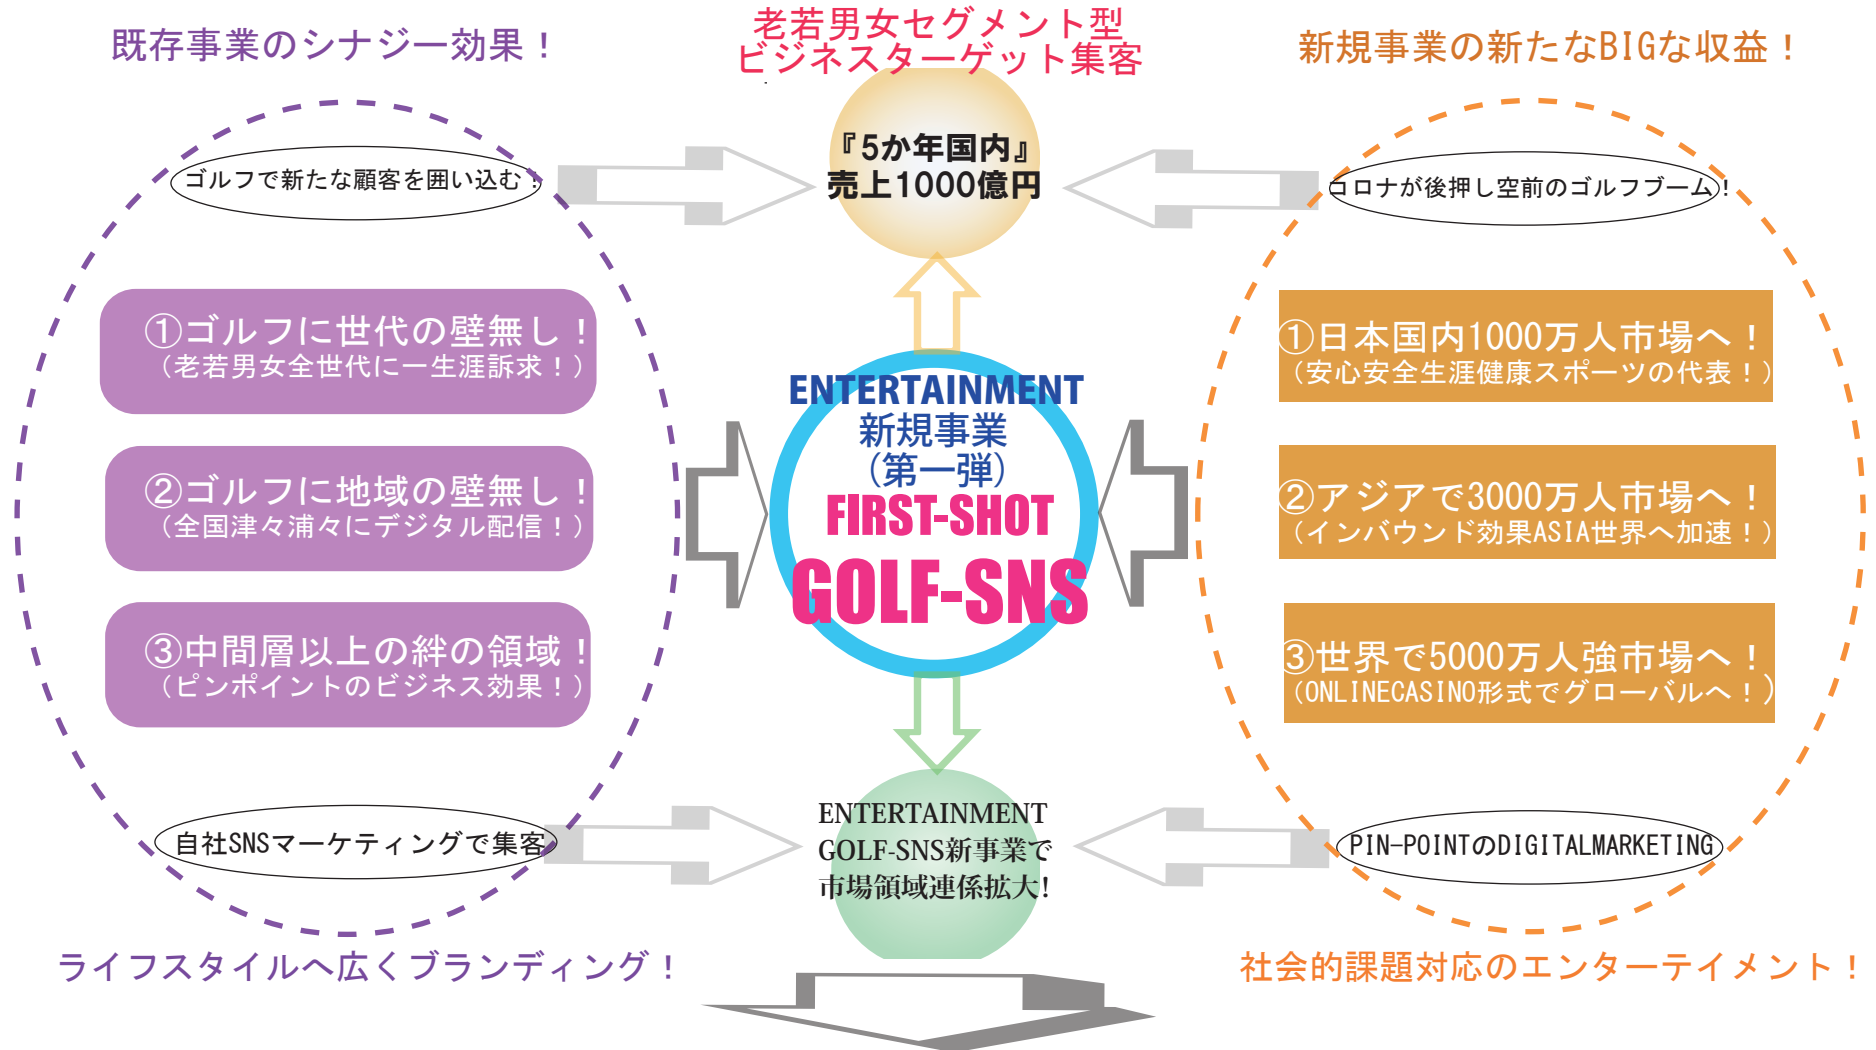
既存事業のシナジー効果！

老若男女セグメント型
ビジネスターゲット集客

新規事業の新たなBIGな収益！

ゴルフで新たな顧客を囲い込む！

『5か年国内』
売上1000億円

コロナが後押し空前のゴルフブーム！

①ゴルフに世代の壁無し！
（老若男女全世代に一生涯訴求！）

②ゴルフに地域の壁無し！
（全国津々浦々にデジタル配信！）

③中間層以上の絆の領域！
（ピンポイントのビジネス効果！）

ENTERTAINMENT
新規事業
（第一弾）
FIRST-SHOT
GOLF-SNS

①日本国内1000万人市場へ！
（安心安全生涯健康スポーツの代表！）

②アジアで3000万人市場へ！
（インバウンド効果ASIA世界へ加速！）

③世界で5000万人強市場へ！
（ONLINECASINO形式でグローバルへ！）

自社SNSマーケティングで集客

ENTERTAINMENT
GOLF-SNS新事業で
市場領域連係拡大!

PIN-POINTのDIGITALMARKETING

ライフスタイルへ広くブランディング！

社会的課題対応のエンターテイメント！